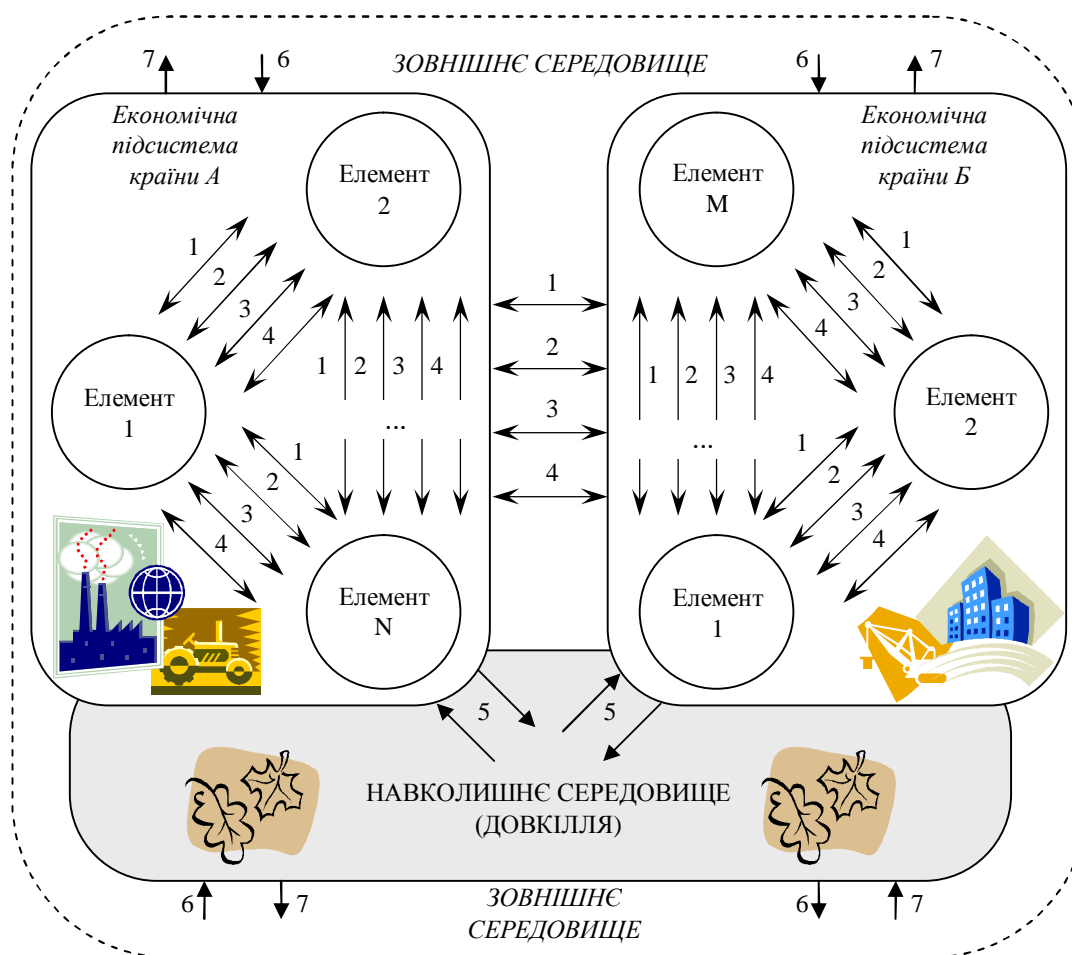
7 6 ЗОВНІШНЄ СЕРЕДОВИЩЕ 6 7

Економічна підсистема країни А

Елемент 2

Елемент 1

Елемент N

1 2 3 4

1 2 3 4

...

1 2 3 4

Економічна підсистема країни Б

Елемент М

Елемент 2

Елемент 1

1 2 3 4

1 2 3 4

...

1 2 3 4

1 2 3 4

5 5

НАВКОЛИШНЄ СЕРЕДОВИЩЕ (ДОВКІЛЛЯ)

6 7 ЗОВНІШНЄ СЕРЕДОВИЩЕ 6 7